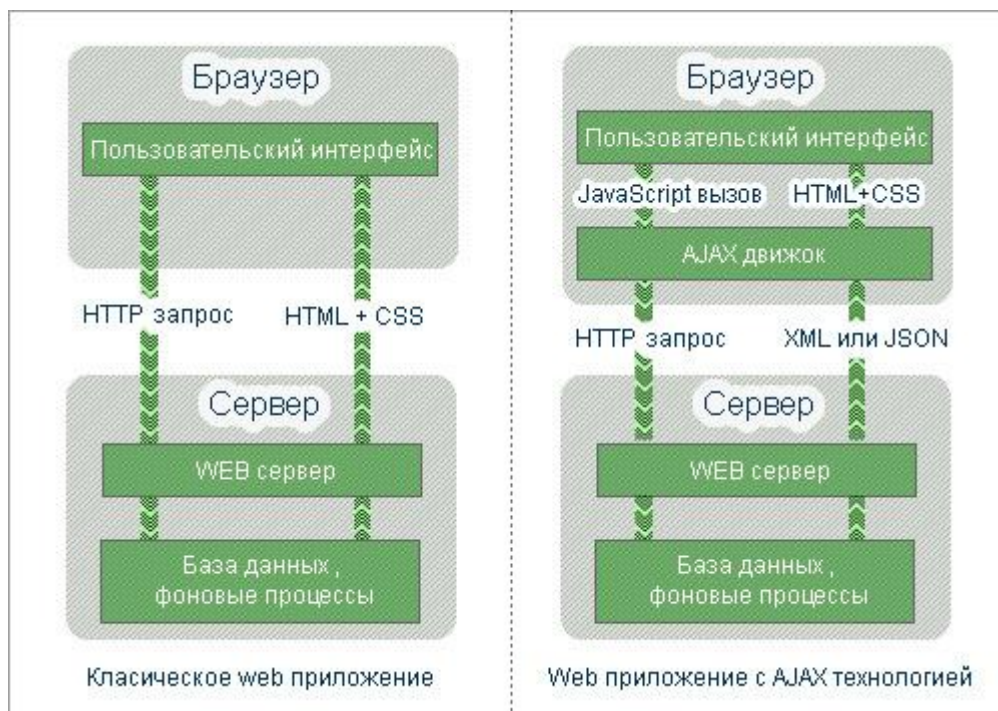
Браузер

Пользовательский интерфейс

HTTP запрос

HTML + CSS

Сервер

WEB сервер

База данных , фоновые процессы

Класическое web приложение

Браузер

Пользовательский интерфейс

JavaScript вызов

HTML+CSS

AJAX движок

HTTP запрос

XML или JSON

Сервер

WEB сервер

База данных , фоновые процессы

Web приложение с AJAX технологией